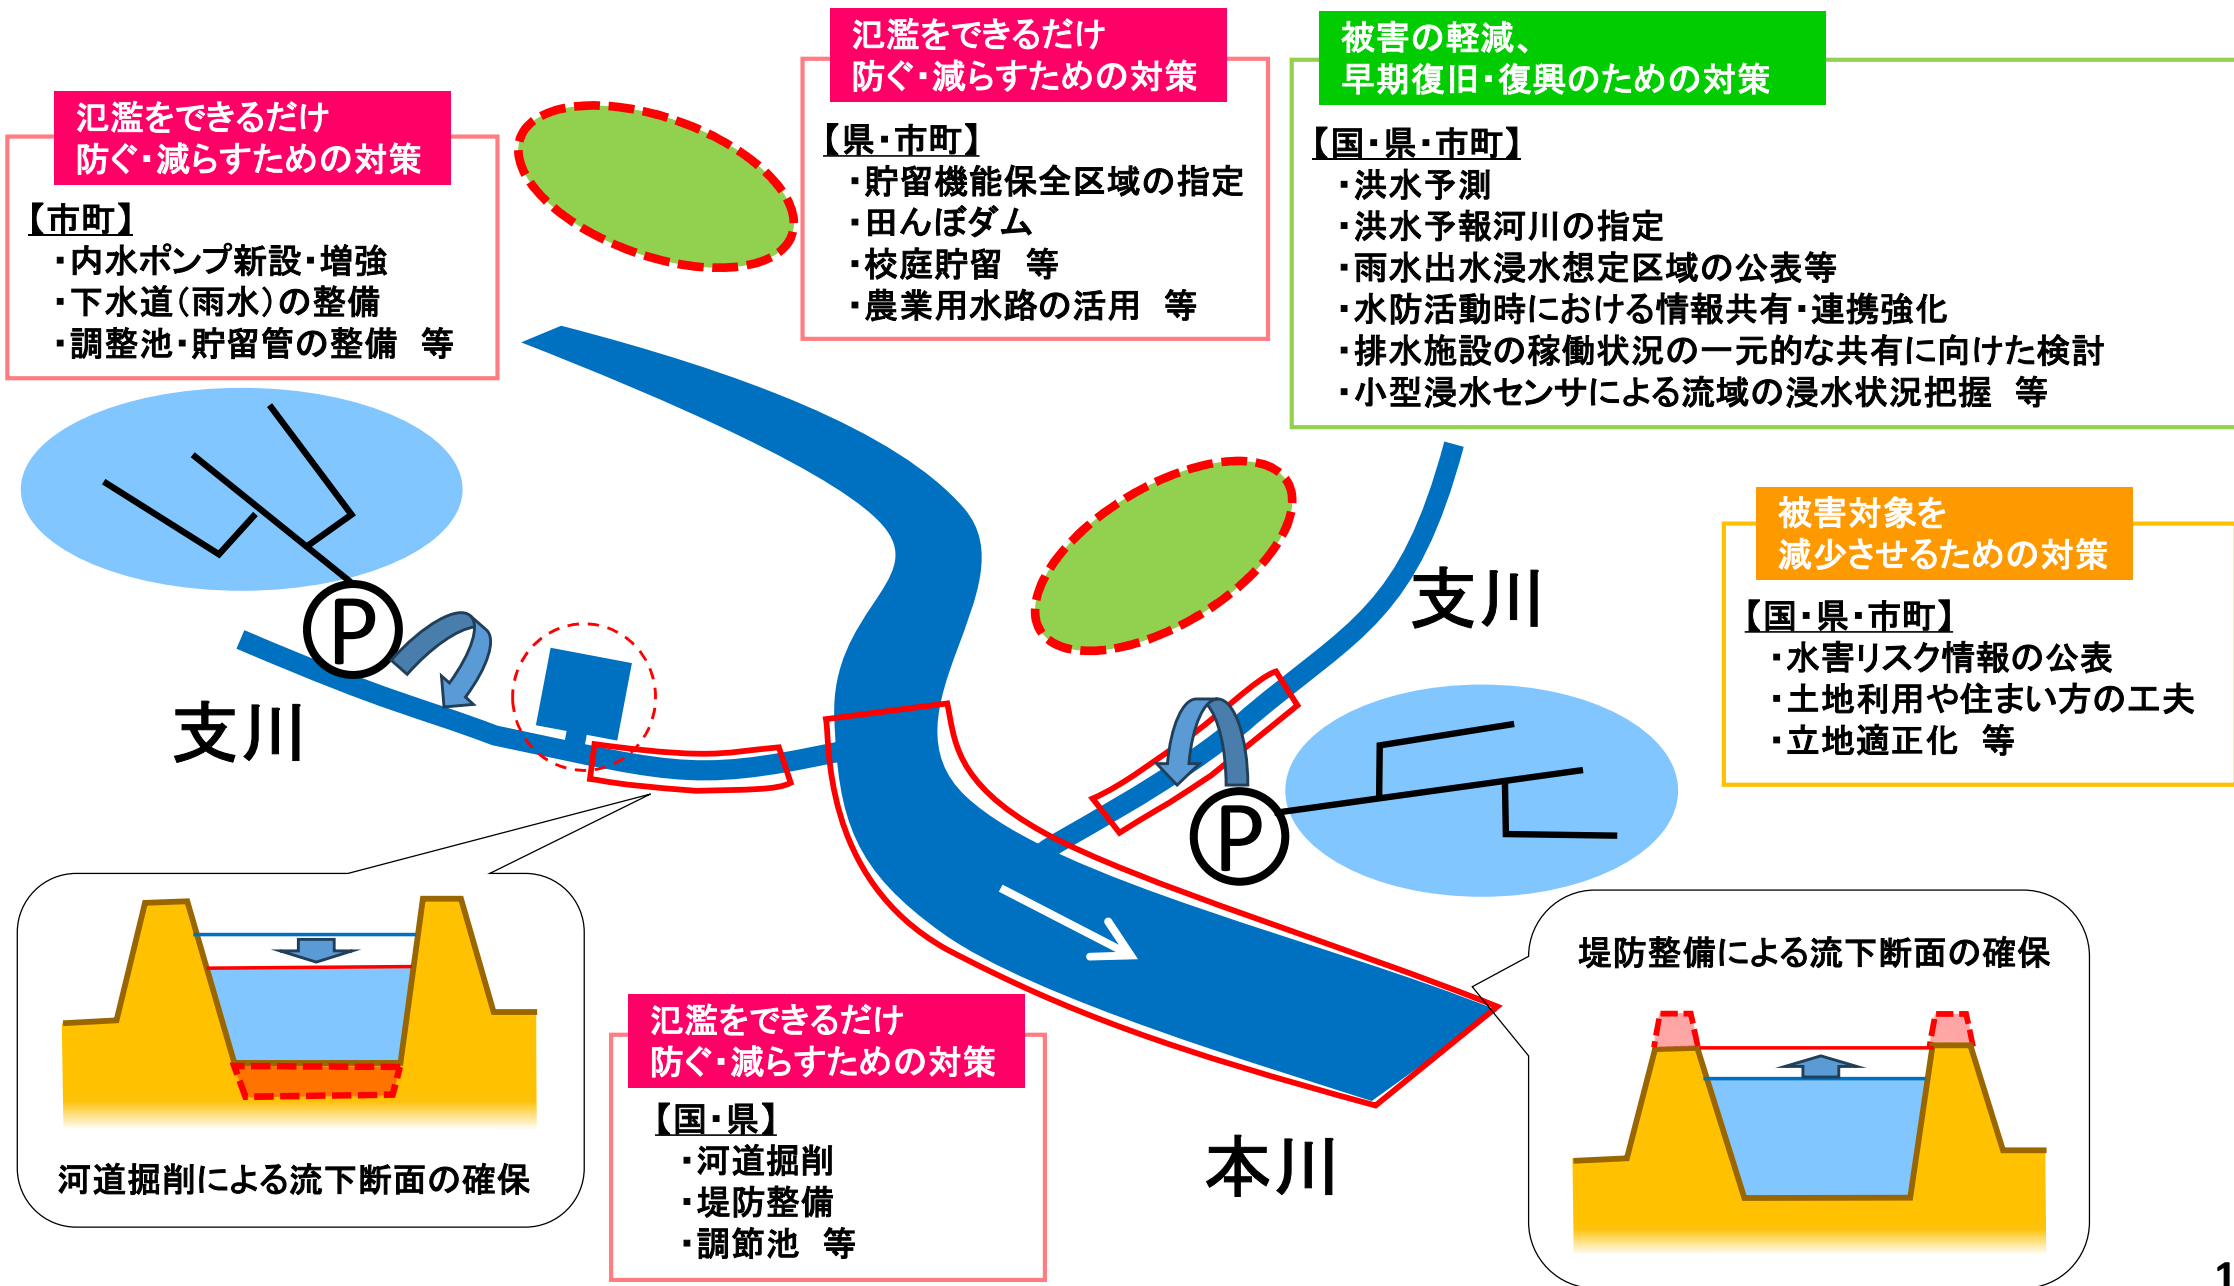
氾濫をできるだけ
防ぐ･減らすための対策

【市町】
･内水ポンプ新設･増強
･下水道（雨水）の整備
･調整池･貯留管の整備　等

氾濫をできるだけ
防ぐ･減らすための対策

【県･市町】
･貯留機能保全区域の指定
･田んぼダム
･校庭貯留　等
･農業用水路の活用　等

被害の軽減、
早期復旧･復興のための対策

【国･県･市町】
･洪水予測
･洪水予報河川の指定
･雨水出水浸水想定区域の公表等
･水防活動時における情報共有･連携強化
･排水施設の稼働状況の一元的な共有に向けた検討
･小型浸水センサによる流域の浸水状況把握　等

P

支川

支川

P

被害対象を
減少させるための対策

【国･県･市町】
･水害リスク情報の公表
･土地利用や住まい方の工夫
･立地適正化　等

河道掘削による流下断面の確保

氾濫をできるだけ
防ぐ･減らすための対策

【国･県】
･河道掘削
･堤防整備
･調節池　等

本川

堤防整備による流下断面の確保

1